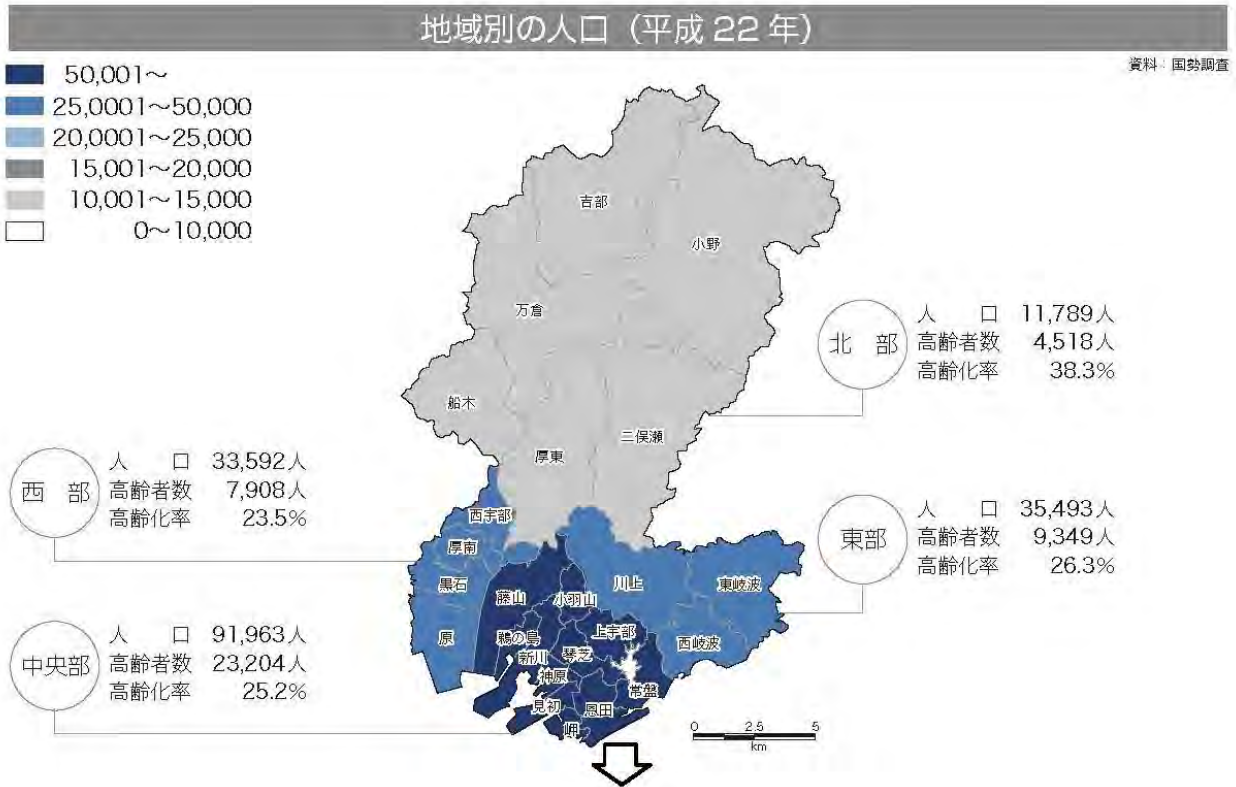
地域別の人口（平成 22 年）

資料：国勢調査

50,001～
25,0001～50,000
20,0001～25,000
15,001～20,000
10,001～15,000
0～10,000

吉部
小野
万倉
船木
三俣瀬
厚東

北部
人口 11,789人
高齢者数 4,518人
高齢化率 38.3%

西部
人口 33,592人
高齢者数 7,908人
高齢化率 23.5%

東部
人口 35,493人
高齢者数 9,349人
高齢化率 26.3%

中央部
人口 91,963人
高齢者数 23,204人
高齢化率 25.2%

西宇部
厚南
黒石
原
藤山
小羽山
川上
東岐波
鵜の島
上宇部
西岐波
新川
琴芝
神原
常盤
見初
恩田
岬

0 2.5 5
km